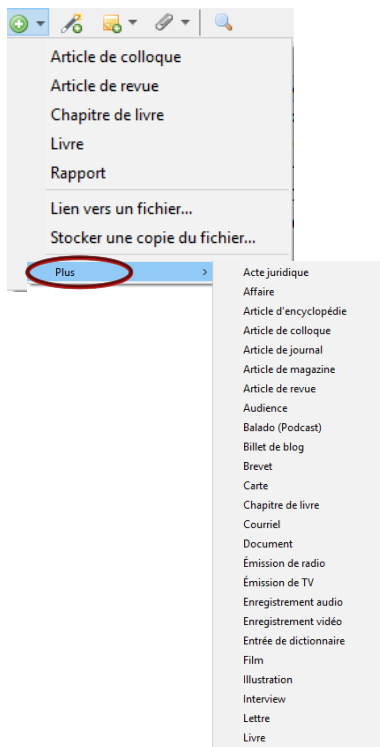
Article de colloque
Article de revue
Chapitre de livre
Livre
Rapport
Lien vers un fichier...
Stocker une copie du fichier...
Plus
Acte juridique
Affaire
Article d'encyclopédie
Article de colloque
Article de journal
Article de magazine
Article de revue
Audience
Balado (Podcast)
Billet de blog
Brevet
Carte
Chapitre de livre
Courriel
Document
Émission de radio
Émission de TV
Enregistrement audio
Enregistrement vidéo
Entrée de dictionnaire
Film
Illustration
Interview
Lettre
Livre